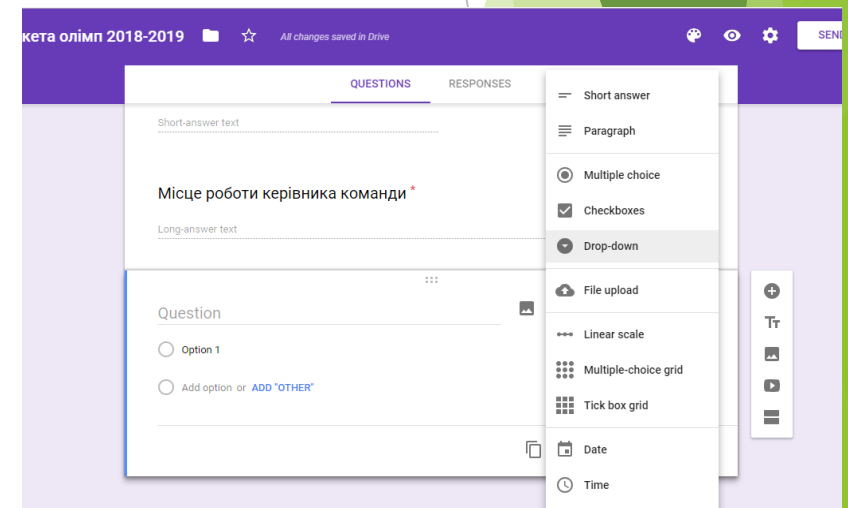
кета олімп 2018-2019

All changes saved in Drive

SEN

QUESTIONS

RESPONSES

Short-answer text

Місце роботи керівника команди *

Long-answer text

Question

Option 1

Add option or ADD "OTHER"

Short answer

Paragraph

Multiple choice

Checkboxes

Drop-down

File upload

Linear scale

Multiple-choice grid

Tick box grid

Date

Time